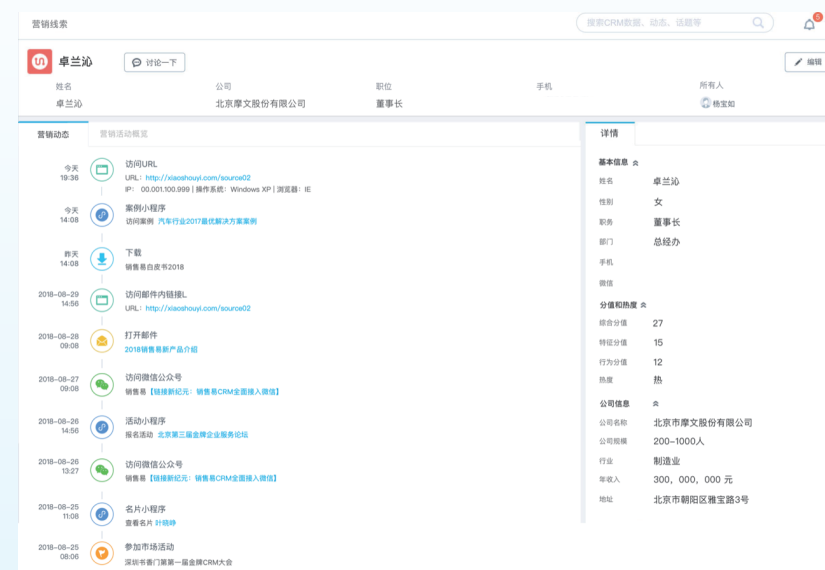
营销线索

搜索CRM数据、动态、话题等

5

卓兰沁

讨论一下

编辑

| 姓名 | 公司 | 职位 | 手机 | 所有人 |
|---|---|---|---|---|
| 卓兰沁 | 北京摩文股份有限公司 | 董事长 | | 杨宝如 |

营销动态　营销活动概览

今天 19:36
访问URL
URL：http://xiaoshouyi.com/source02
IP：00.001.100.999 | 操作系统：Windows XP | 浏览器：IE

今天 14:08
案例小程序
访问案例 汽车行业2017最优解决方案案例

昨天 14:08
下载
销售易白皮书2018

2018-06-29 14:56
访问邮件内链接L
URL：http://xiaoshouyi.com/source02

2018-06-28 09:08
打开邮件
2018销售易新产品介绍

2018-06-27 09:08
访问微信公众号
销售易【链接新纪元：销售易CRM全面接入微信】

2018-06-26 14:56
活动小程序
报名活动 北京第三届金牌企业服务论坛

2018-06-26 13:27
访问微信公众号
销售易【链接新纪元：销售易CRM全面接入微信】

2018-06-25 11:08
名片小程序
查看名片 叶晓峥

2018-06-25 08:06
参加市场活动
深圳书香门第第一届金牌CRM大会

详情

基本信息
姓名 卓兰沁
性别 女
职务 董事长
部门 总经办
手机
微信

分值和热度
综合分值 27
特征分值 15
行为分值 12
热度 热

公司信息
公司名称 北京市摩文股份有限公司
公司规模 200~1000人
行业 制造业
年收入 300，000，000 元
地址 北京市朝阳区雅宝路3号